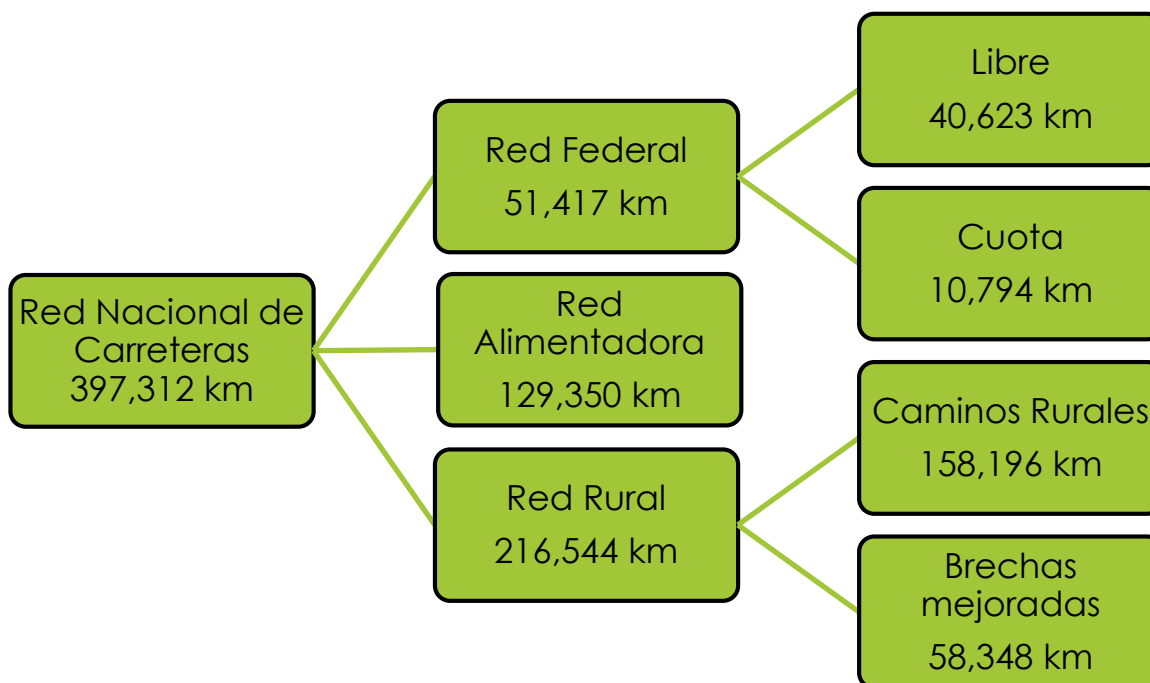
Red Nacional de Carreteras
397,312 km

Red Federal
51,417 km

Red Alimentadora
129,350 km

Red Rural
216,544 km

Libre
40,623 km

Cuota
10,794 km

Caminos Rurales
158,196 km

Brechas mejoradas
58,348 km